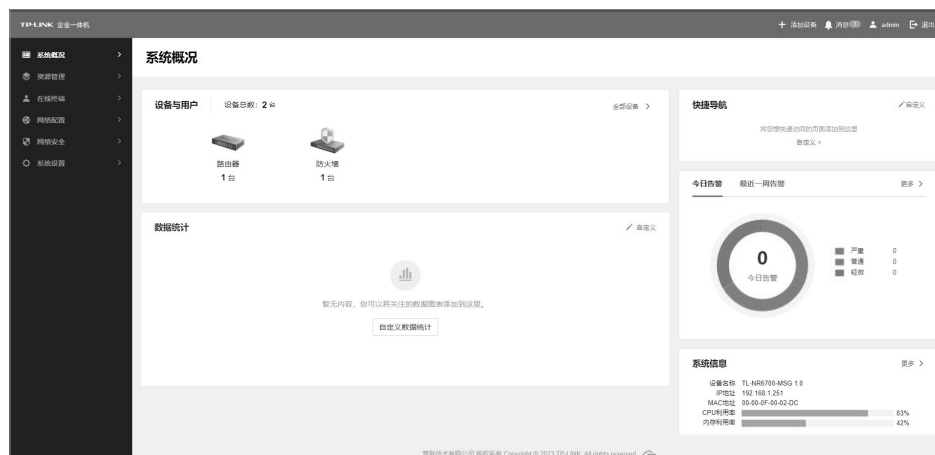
TP-LINK 企业一体机

+ 添加设备 消息 admin 退出

系统概况 >
资源管理 >
在线终端 >
网络配置 >
网络安全 >
系统设置 >

系统概况

设备与用户 设备总数：2 台 全部设备 >

路由器
1 台

防火墙
1 台

数据统计 自定义

暂无内容，您可以将关注的数据图表添加到这里。

自定义数据统计

快捷导航 自定义

将您想快速访问的页面添加到这里

自定义 >

今日告警 最近一周告警 更多 >

0
今日告警

严重 0
普通 0
轻微 0

系统信息 更多 >

设备名称 TL-NR6700-MSG 1.0
IP地址 192.168.1.251
MAC地址 00-00-0F-00-02-DC
CPU利用率 83%
内存利用率 42%

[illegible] 版权所有 Copyright © 2023 TP-LINK. All rights reserved.